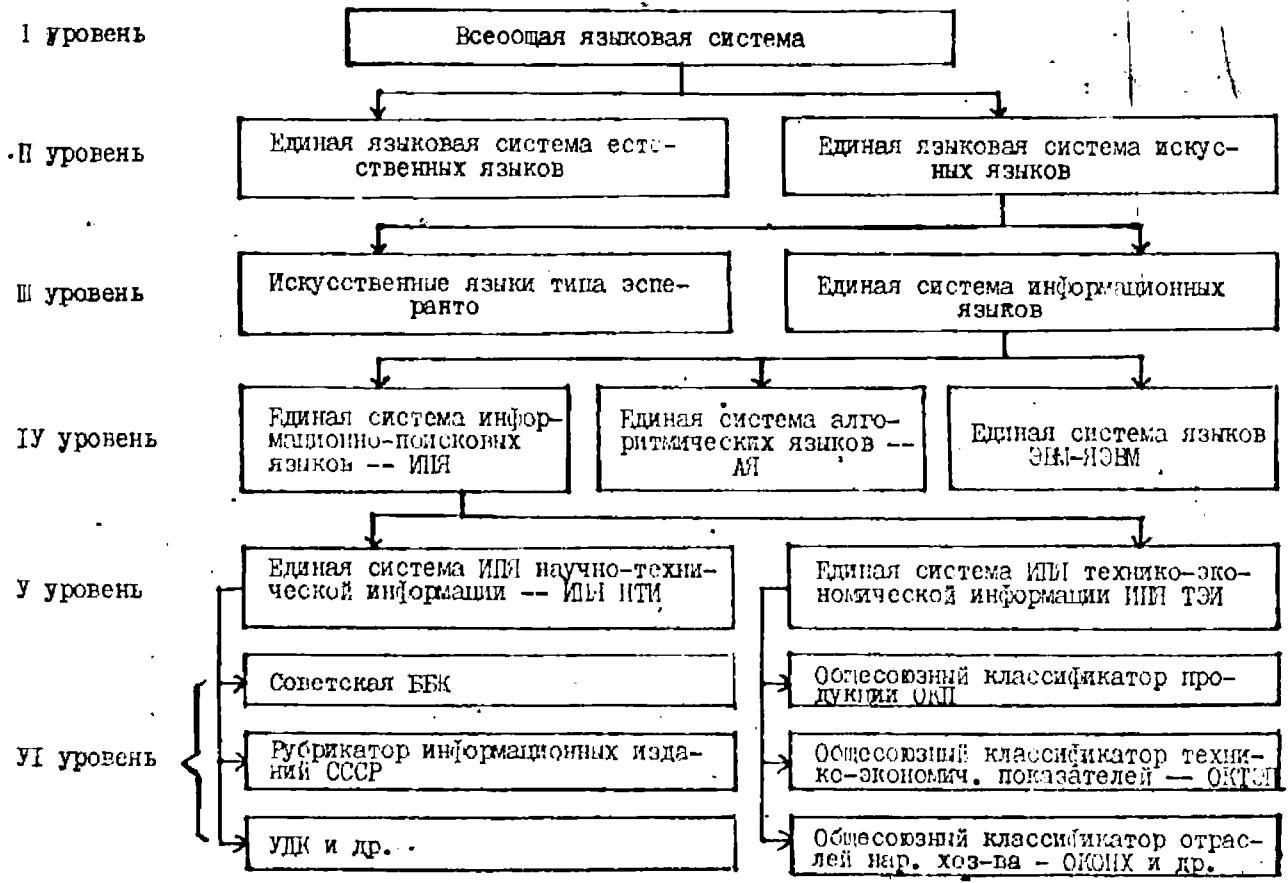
I уровень

Всеоощая языковая система

II уровень

Единая языковая система естественных языков

Единая языковая система искусных языков

III уровень

Искусственные языки типа эсперанто

Единая система информационных языков

IУ уровень

Единая система информационно-поисковых языков -- ИПЯ

Единая система алгоритмических языков -- АЯ

Единая система языков ЭВМ-ЯЭВМ

У уровень

Единая система ИПЯ научно-технической информации -- ИПЯ НТИ

Единая система ИПЯ технико-экономической информации ИПЯ ТЭИ

УI уровень

Советская ББК

Рубрикатор информационных изданий СССР

УДК и др.

Общесоюзный классификатор продукции ОКП

Общесоюзный классификатор технико-экономич. показателей — ОКТЭП

Общесоюзный классификатор отраслей нар. хоз-ва - ОКОНХ и др.